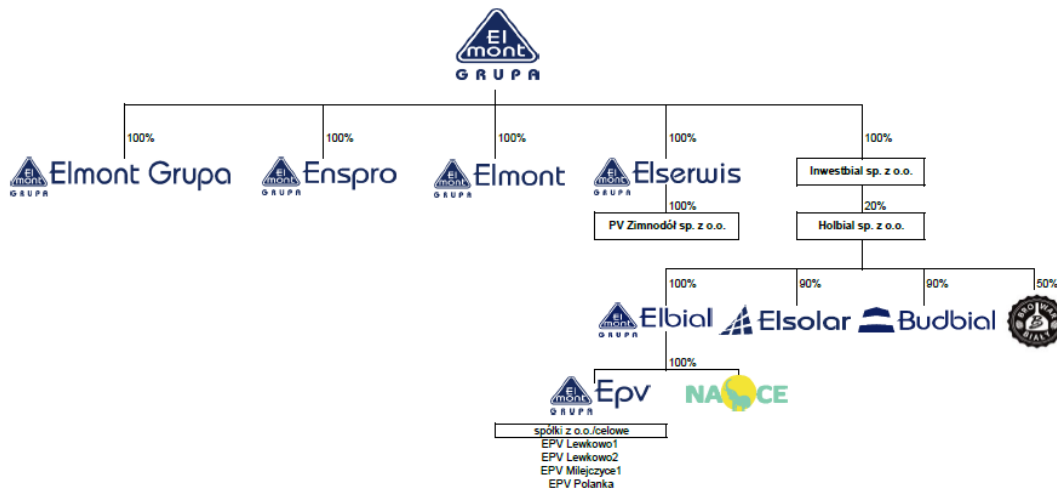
El mont
GRUPA

100%
El mont GRUPA Elmont Grupa

100%
El mont GRUPA Enspro

100%
El mont GRUPA Elmont

100%
El mont GRUPA Elserwis
100%
PV Zimnodół sp. z o.o.

100%
Inwestbial sp. z o.o.
20%
Holbial sp. z o.o.

100%
El mont GRUPA Elbial
100%
El mont GRUPA Epv
NA CE
spółki z o.o./celowe
EPV Lewkowo1
EPV Lewkowo2
EPV Milejczyce1
EPV Polanka

90%
Elsolar

90%
Budbial

50%
BROWAR BIAŁ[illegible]